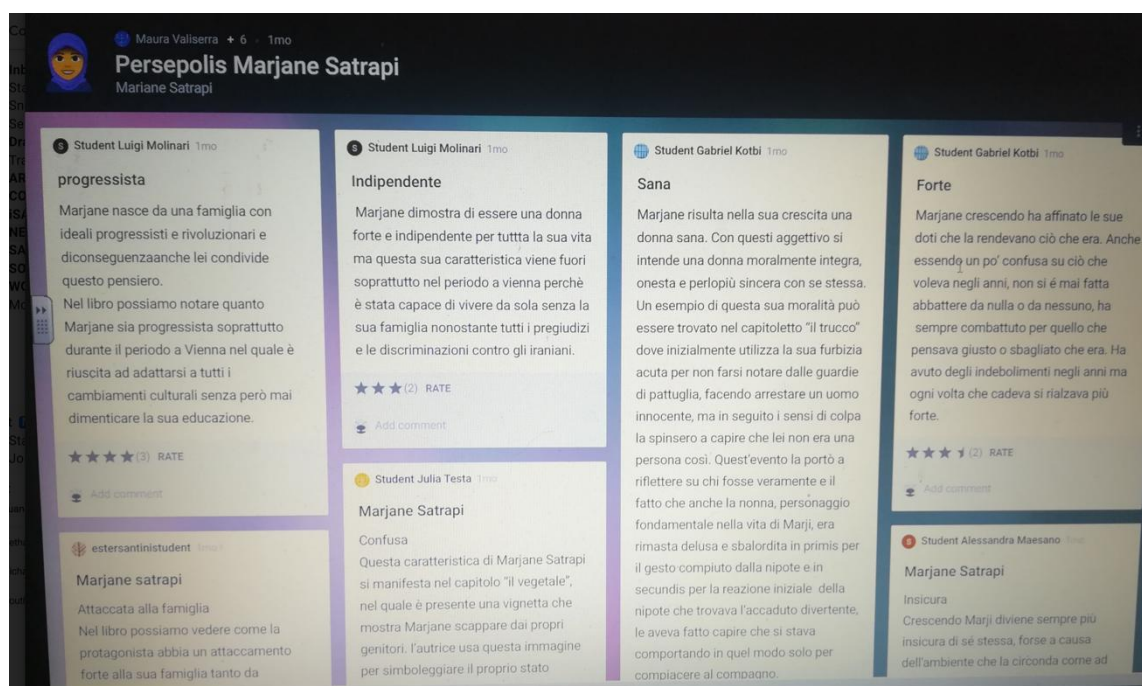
Maura Valiserra + 6 · 1mo
Persepolis Marjane Satrapi
Mariane Satrapi

Student Luigi Molinari 1mo
progressista
Marjane nasce da una famiglia con ideali progressisti e rivoluzionari e diconseguenzaanche lei condivide questo pensiero.
Nel libro possiamo notare quanto Marjane sia progressista soprattutto durante il periodo a Vienna nel quale è riuscita ad adattarsi a tutti i cambiamenti culturali senza però mai dimenticare la sua educazione.
(3) RATE
Add comment

estersantinistudent 1mo
Marjane satrapi
Attaccata alla famiglia
Nel libro possiamo vedere come la protagonista abbia un attaccamento forte alla sua famiglia tanto da

Student Luigi Molinari 1mo
Indipendente
Marjane dimostra di essere una donna forte e indipendente per tuttta la sua vita ma questa sua caratteristica viene fuori soprattutto nel periodo a vienna perchè è stata capace di vivere da sola senza la sua famiglia nonostante tutti i pregiudizi e le discriminazioni contro gli iraniani.
(2) RATE
Add comment

Student Julia Testa 1mo
Marjane Satrapi
Confusa
Questa caratteristica di Marjane Satrapi si manifesta nel capitolo "il vegetale", nel quale è presente una vignetta che mostra Marjane scappare dai propri genitori. l'autrice usa questa immagine per simboleggiare il proprio stato

Student Gabriel Kotbi 1mo
Sana
Marjane risulta nella sua crescita una donna sana. Con questi aggettivo si intende una donna moralmente integra, onesta e perlopiù sincera con se stessa. Un esempio di questa sua moralità può essere trovato nel capitoletto "il trucco" dove inizialmente utilizza la sua furbizia acuta per non farsi notare dalle guardie di pattuglia, facendo arrestare un uomo innocente, ma in seguito i sensi di colpa la spinsero a capire che lei non era una persona così. Quest'evento la portò a riflettere su chi fosse veramente e il fatto che anche la nonna, personaggio fondamentale nella vita di Marji, era rimasta delusa e sbalordita in primis per il gesto compiuto dalla nipote e in secundis per la reazione iniziale della nipote che trovava l'accaduto divertente, le aveva fatto capire che si stava comportando in quel modo solo per compiacere al compagno.

Student Gabriel Kotbi 1mo
Forte
Marjane crescendo ha affinato le sue doti che la rendevano ciò che era. Anche essendo un po' confusa su ciò che voleva negli anni, non si é mai fatta abbattere da nulla o da nessuno, ha sempre combattuto per quello che pensava giusto o sbagliato che era. Ha avuto degli indebolimenti negli anni ma ogni volta che cadeva si rialzava più forte.
(2) RATE
Add comment

Student Alessandra Maesano 1mo
Marjane Satrapi
Insicura
Crescendo Marji diviene sempre più insicura di sè stessa, forse a causa dell'ambiente che la circonda come ad